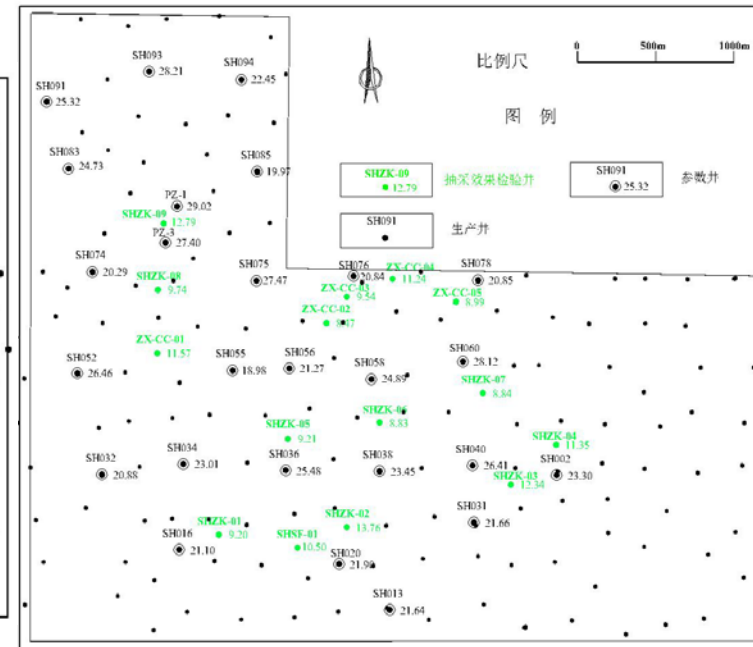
比例尺

0 500m 1000m

图 例

SHZK-09 12.79 抽采效果检验井

SH091 25.32 参数井

SH091 生产井

SH093 28.21
SH094 22.45
SH091 25.32
SH083 24.73
SH085 19.97
PZ-1 29.02
SHZK-09 12.79
PZ-3 27.40
SH074 20.29
SHZK-08 9.74
SH075 27.47
SH076 20.84
ZX-CC-04 11.24
SH078 20.85
ZX-CC-03 9.54
ZX-CC-05 8.99
ZX-CC-02 8.47
ZX-CC-01 11.57
SH052 26.46
SH055 18.98
SH056 21.27
SH058 24.89
SH060 28.12
SHZK-07 8.84
SHZK-06 8.83
SHZK-05 9.21
SHZK-04 11.35
SH032 20.88
SH034 23.01
SH036 25.48
SH038 23.45
SH040 26.41
SH002 23.30
SHZK-03 12.34
SH031 21.66
SHZK-02 13.76
SHZK-01 9.20
SH016 21.10
SHSF-01 10.50
SH020 21.99
SH013 21.64